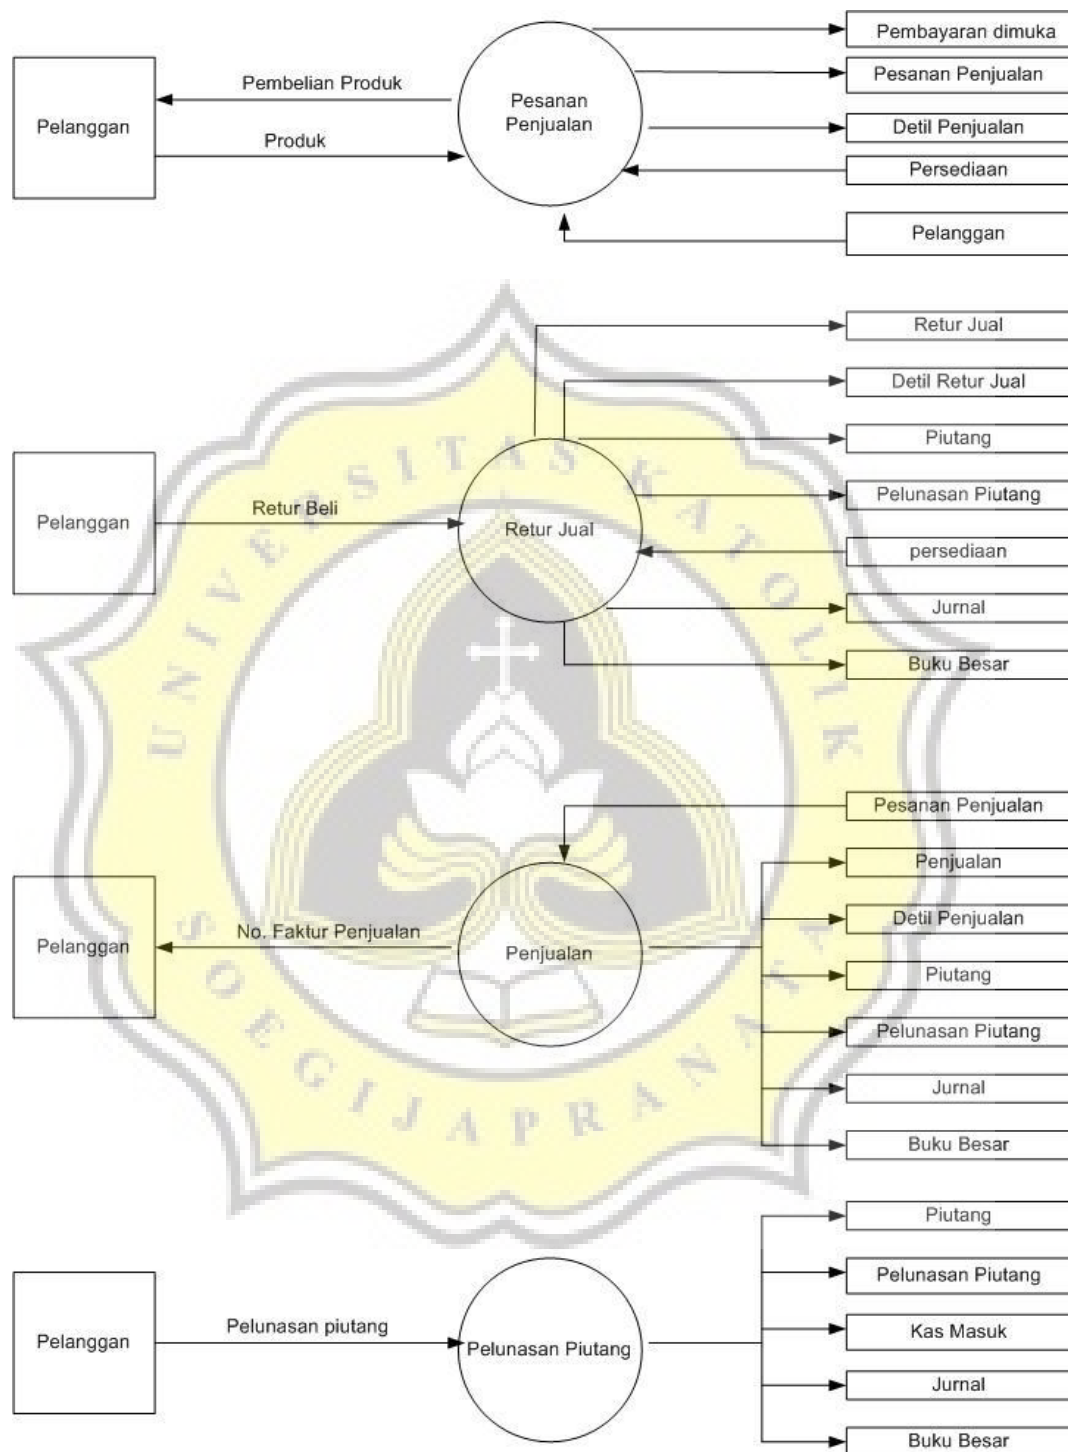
Pelanggan

Pembelian Produk

Produk

Pesanan Penjualan

Pembayaran dimuka

Pesanan Penjualan

Detil Penjualan

Persediaan

Pelanggan

UNIVERSITAS KATOLIK SOEGIJAPRANATA

Retur Jual

Detil Retur Jual

Piutang

Pelunasan Piutang

persediaan

Jurnal

Buku Besar

Pelanggan

Retur Beli

Retur Jual

Pesanan Penjualan

Penjualan

Detil Penjualan

Piutang

Pelunasan Piutang

Jurnal

Buku Besar

Pelanggan

No. Faktur Penjualan

Penjualan

Piutang

Pelunasan Piutang

Kas Masuk

Jurnal

Buku Besar

Pelanggan

Pelunasan piutang

Pelunasan Piutang